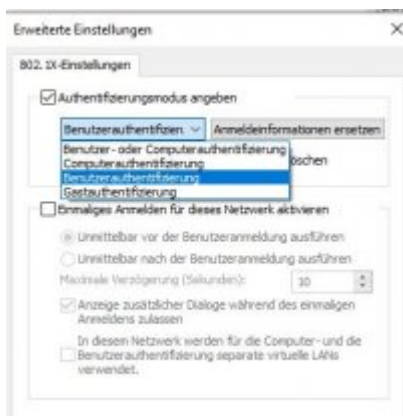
Erweiterte Einstellungen

802.1X-Einstellungen

Authentifizierungsmodus angeben

Benutzerauthentifizien

Anmeldeinformationen ersetzen

Benutzer- oder Computerauthentifizierung
Computerauthentifizierung
Benutzerauthentifizierung
Gastauthentifizierung

löschen

Einmaliges Anmelden für dieses Netzwerk aktivieren

Unmittelbar vor der Benutzeranmeldung ausführen

Unmittelbar nach der Benutzeranmeldung ausführen

Maximale Verzögerung (Sekunden): 10

Anzeige zusätzlicher Dialoge während des einmaligen Anmeldens zulassen

In diesem Netzwerk werden für die Computer- und die Benutzerauthentifizierung separate virtuelle LANs verwendet.